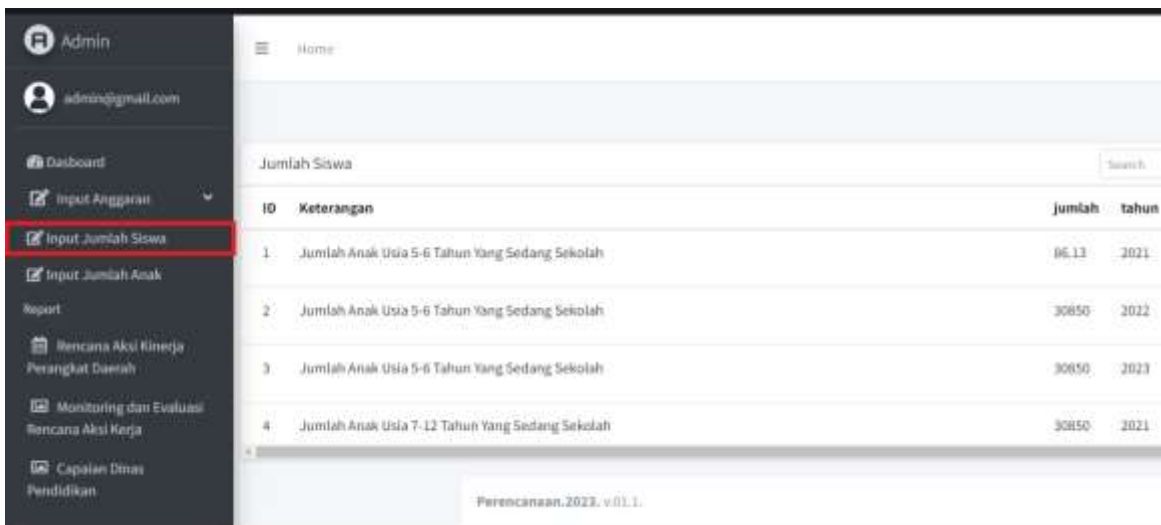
Admin

admin@gmail.com

Dasboard

Input Anggaran

Input Jumlah Siswa

Input Jumlah Anak

Report

Rencana Aksi Kinerja Perangkat Daerah

Monitoring dan Evaluasi Rencana Aksi Kerja

Capaian Dinas Pendidikan

Home

Jumlah Siswa

Search

| ID | Keterangan | jumlah | tahun |
|---|---|---|---|
| 1 | Jumlah Anak Usia 5-6 Tahun Yang Sedang Sekolah | 86.13 | 2021 |
| 2 | Jumlah Anak Usia 5-6 Tahun Yang Sedang Sekolah | 30850 | 2022 |
| 3 | Jumlah Anak Usia 5-6 Tahun Yang Sedang Sekolah | 30850 | 2023 |
| 4 | Jumlah Anak Usia 7-12 Tahun Yang Sedang Sekolah | 30850 | 2021 |

Perencanaan.2023. v.01.1.